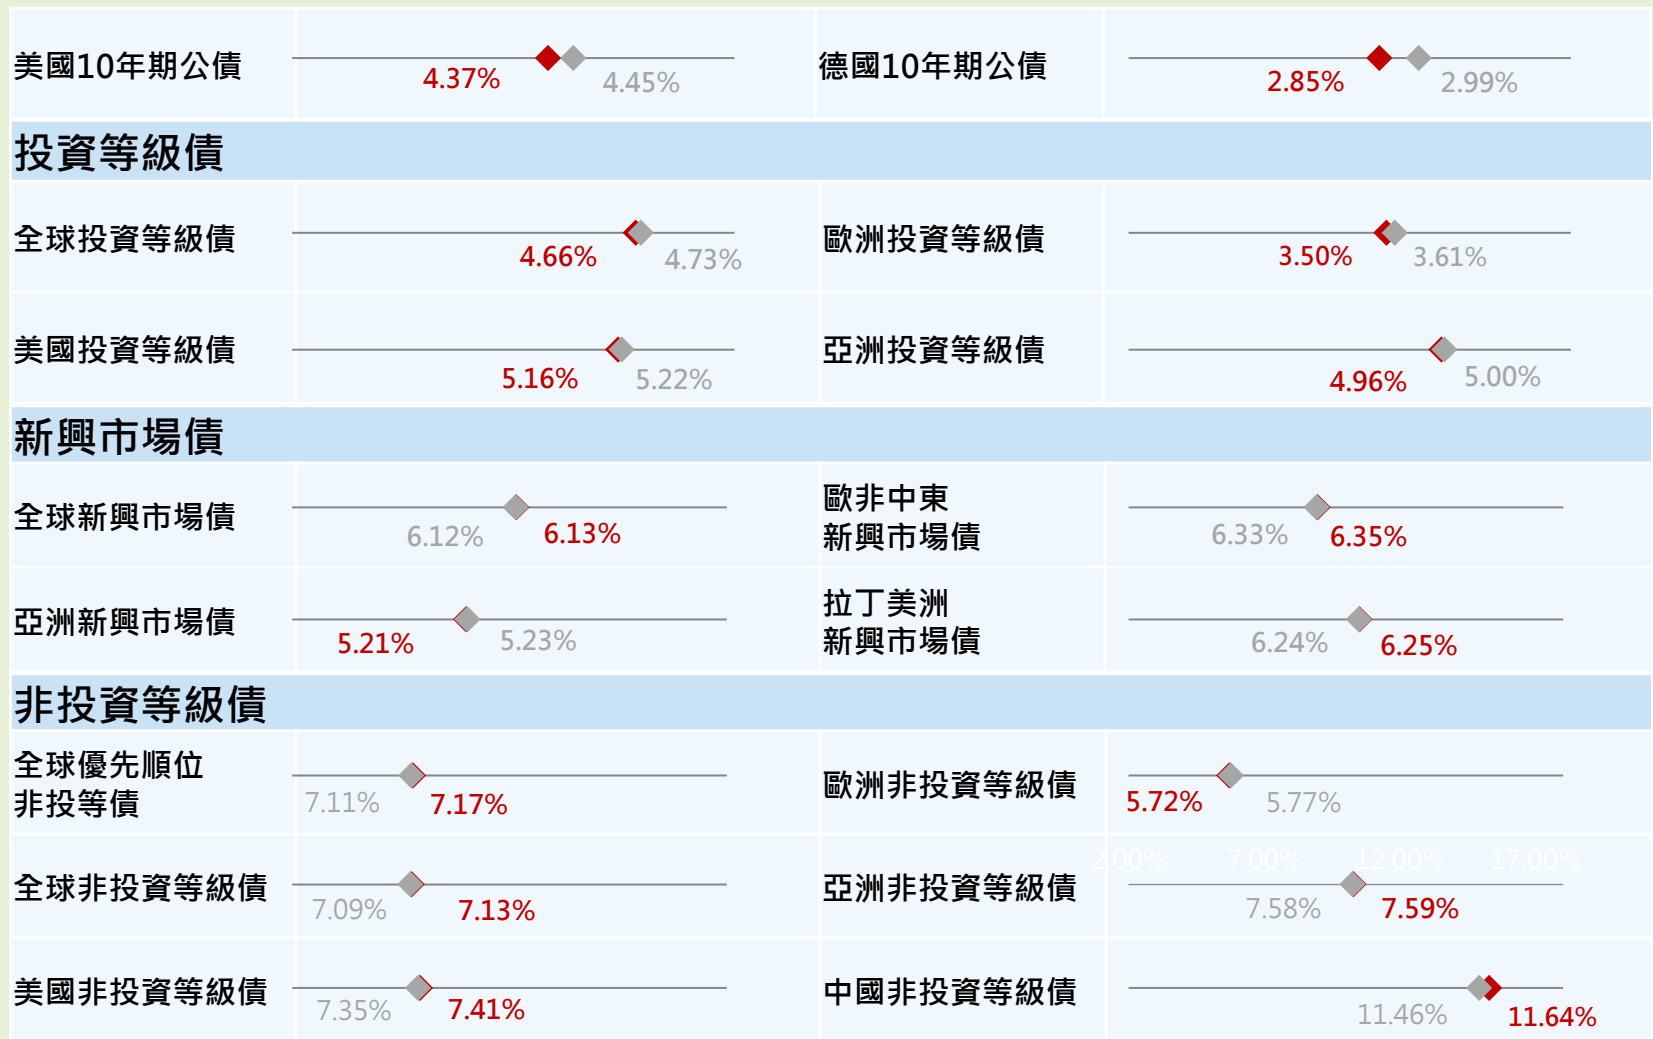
| | | | |
|---|---|---|---|
| 美國10年期公債 | 4.37% 4.45% | 德國10年期公債 | 2.85% 2.99% |

投資等級債

| | | | |
|---|---|---|---|
| 全球投資等級債 | 4.66% 4.73% | 歐洲投資等級債 | 3.50% 3.61% |
| 美國投資等級債 | 5.16% 5.22% | 亞洲投資等級債 | 4.96% 5.00% |

新興市場債

| | | | |
|---|---|---|---|
| 全球新興市場債 | 6.12% 6.13% | 歐非中東新興市場債 | 6.33% 6.35% |
| 亞洲新興市場債 | 5.21% 5.23% | 拉丁美洲新興市場債 | 6.24% 6.25% |

非投資等級債

| | | | |
|---|---|---|---|
| 全球優先順位非投等債 | 7.11% 7.17% | 歐洲非投資等級債 | 5.72% 5.77% |
| 全球非投資等級債 | 7.09% 7.13% | 亞洲非投資等級債 | 2.00% 7.00% 12.00% 17.00% 7.58% 7.59% |
| 美國非投資等級債 | 7.35% 7.41% | 中國非投資等級債 | 11.46% 11.64% |